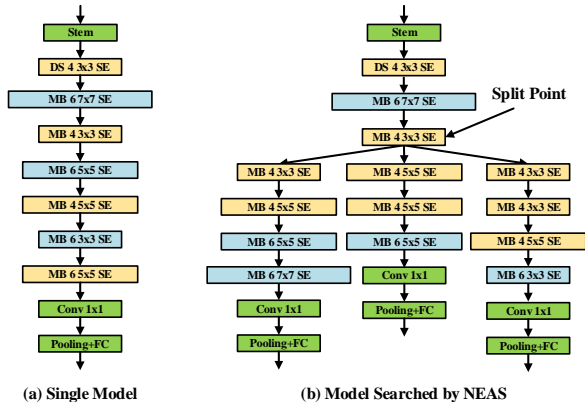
Stem

DS 4 3x3 SE

MB 6 7x7 SE

MB 4 3x3 SE

MB 6 5x5 SE

MB 4 5x5 SE

MB 6 3x3 SE

MB 6 5x5 SE

Conv 1x1

Pooling+FC

(a) Single Model

Stem

DS 4 3x3 SE

MB 6 7x7 SE

Split Point

MB 4 3x3 SE

MB 4 3x3 SE

MB 4 5x5 SE

MB 6 5x5 SE

MB 6 7x7 SE

Conv 1x1

Pooling+FC

MB 4 5x5 SE

MB 4 5x5 SE

MB 6 5x5 SE

Conv 1x1

Pooling+FC

MB 4 3x3 SE

MB 4 3x3 SE

MB 4 5x5 SE

MB 6 3x3 SE

Conv 1x1

Pooling+FC

(b) Model Searched by NEAS